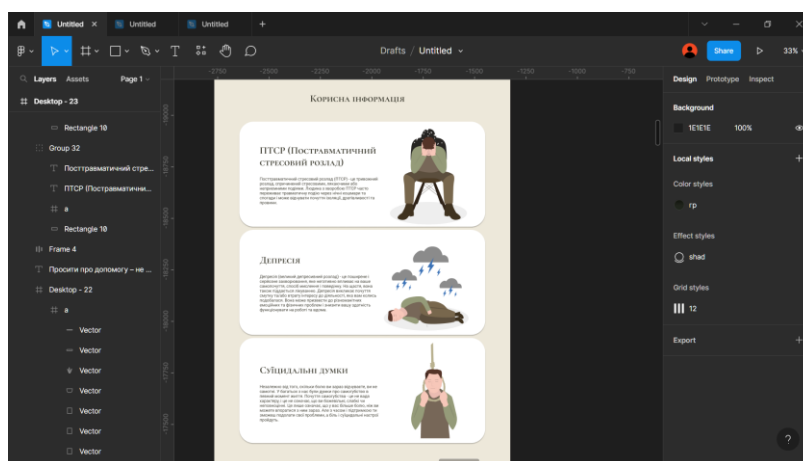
Untitled × Untitled Untitled +

Drafts / Untitled

Share 33%

Layers Assets Page 1

-2750 -2500 -2250 -2000 -1750 -1500 -1250 -1000 -750

Desktop - 23
Rectangle 10
Group 32
Посттравматичний стре...
ПТСР (Посттравматични...
в
Rectangle 10
Frame 4
Просити про допомогу – не ...
Desktop - 22
в
Vector
Vector
Vector
Vector
Vector
Vector
Vector

Design Prototype Inspect

Background
1E1E1E 100%

Local styles

Color styles
гр

Effect styles
shad

Grid styles
12

Export

Корисна інформація

ПТСР (Посттравматичний стресовий розлад)

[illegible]

Депресія

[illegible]

Суїцидальні думки

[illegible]

?